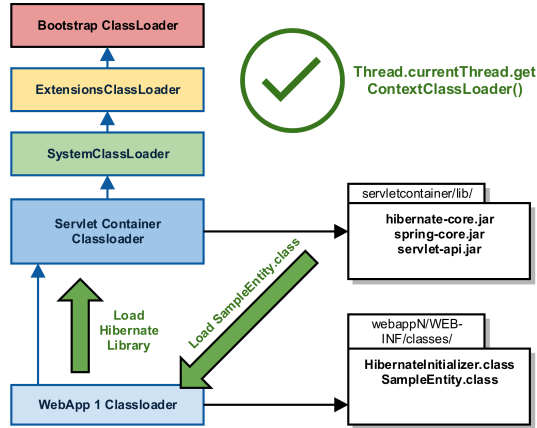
Bootstrap ClassLoader

ExtensionsClassLoader

SystemClassLoader

Servlet Container Classloader

Thread.currentThread.getContextClassLoader()

servletcontainer/lib/

hibernate-core.jar
spring-core.jar
servlet-api.jar

Load SampleEntity.class

Load Hibernate Library

webappN/WEB-INF/classes/

HibernateInitializer.class
SampleEntity.class

WebApp 1 Classloader